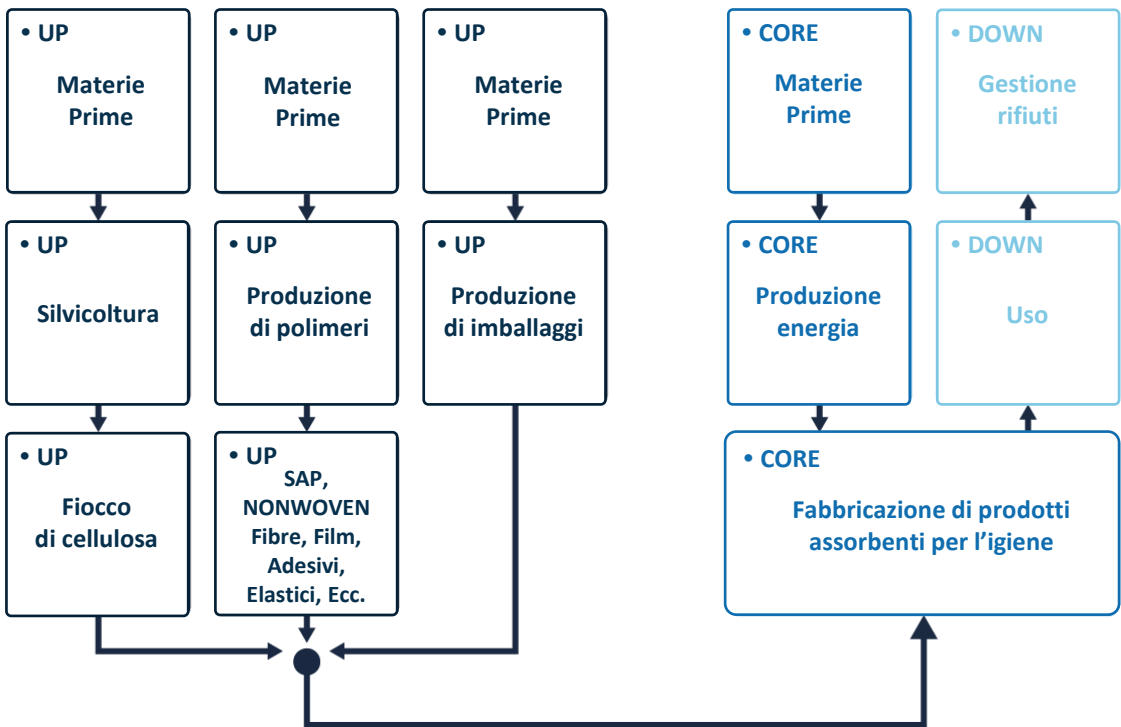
• UP
Materie Prime

• UP
Materie Prime

• UP
Materie Prime

• CORE
Materie Prime

• DOWN
Gestione rifiuti

• UP
Silvicoltura

• UP
Produzione di polimeri

• UP
Produzione di imballaggi

• CORE
Produzione energia

• DOWN
Uso

• UP
Fiocco di cellulosa

• UP
SAP, NONWOVEN Fibre, Film, Adesivi, Elastici, Ecc.

• CORE
Fabbricazione di prodotti assorbenti per l'igiene